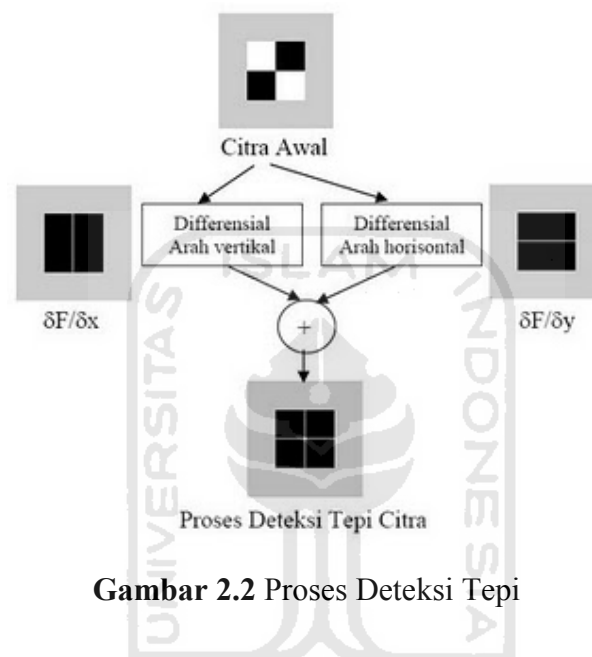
Citra Awal

Differensial Arah vertikal

Differensial Arah horisontal

$\delta F/\delta x$

$\delta F/\delta y$

+

Proses Deteksi Tepi Citra

UNIVERSITAS ISLAM INDONESIA

**Gambar 2.2** Proses Deteksi Tepi